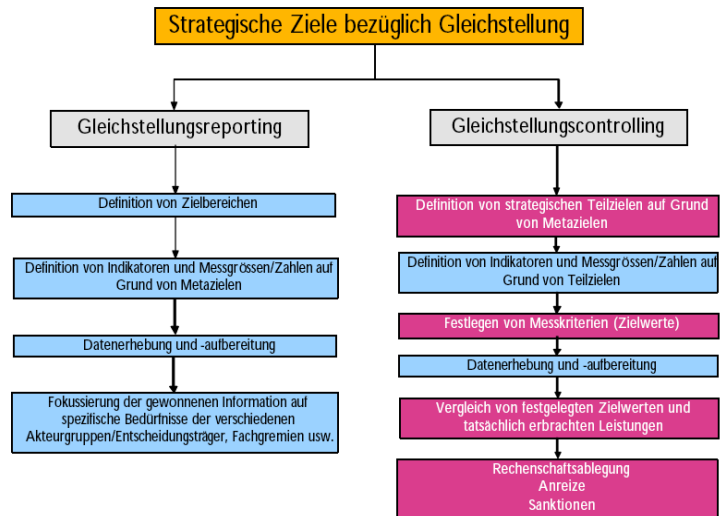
Strategische Ziele bezüglich Gleichstellung

Gleichstellungsreporting

Definition von Zielbereichen

Definition von Indikatoren und Messgrössen/Zahlen auf Grund von Metazielen

Datenerhebung und -aufbereitung

Fokussierung der gewonnenen Information auf spezifische Bedürfnisse der verschiedenen Akteurgruppen/Entscheidungsträger, Fachgremien usw.

Gleichstellungscontrolling

Definition von strategischen Teilzielen auf Grund von Metazielen

Definition von Indikatoren und Messgrössen/Zahlen auf Grund von Teilzielen

Festlegen von Messkriterien (Zielwerte)

Datenerhebung und -aufbereitung

Vergleich von festgelegten Zielwerten und tatsächlich erbrachten Leistungen

Rechenschaftsablegung
Anreize
Sanktionen